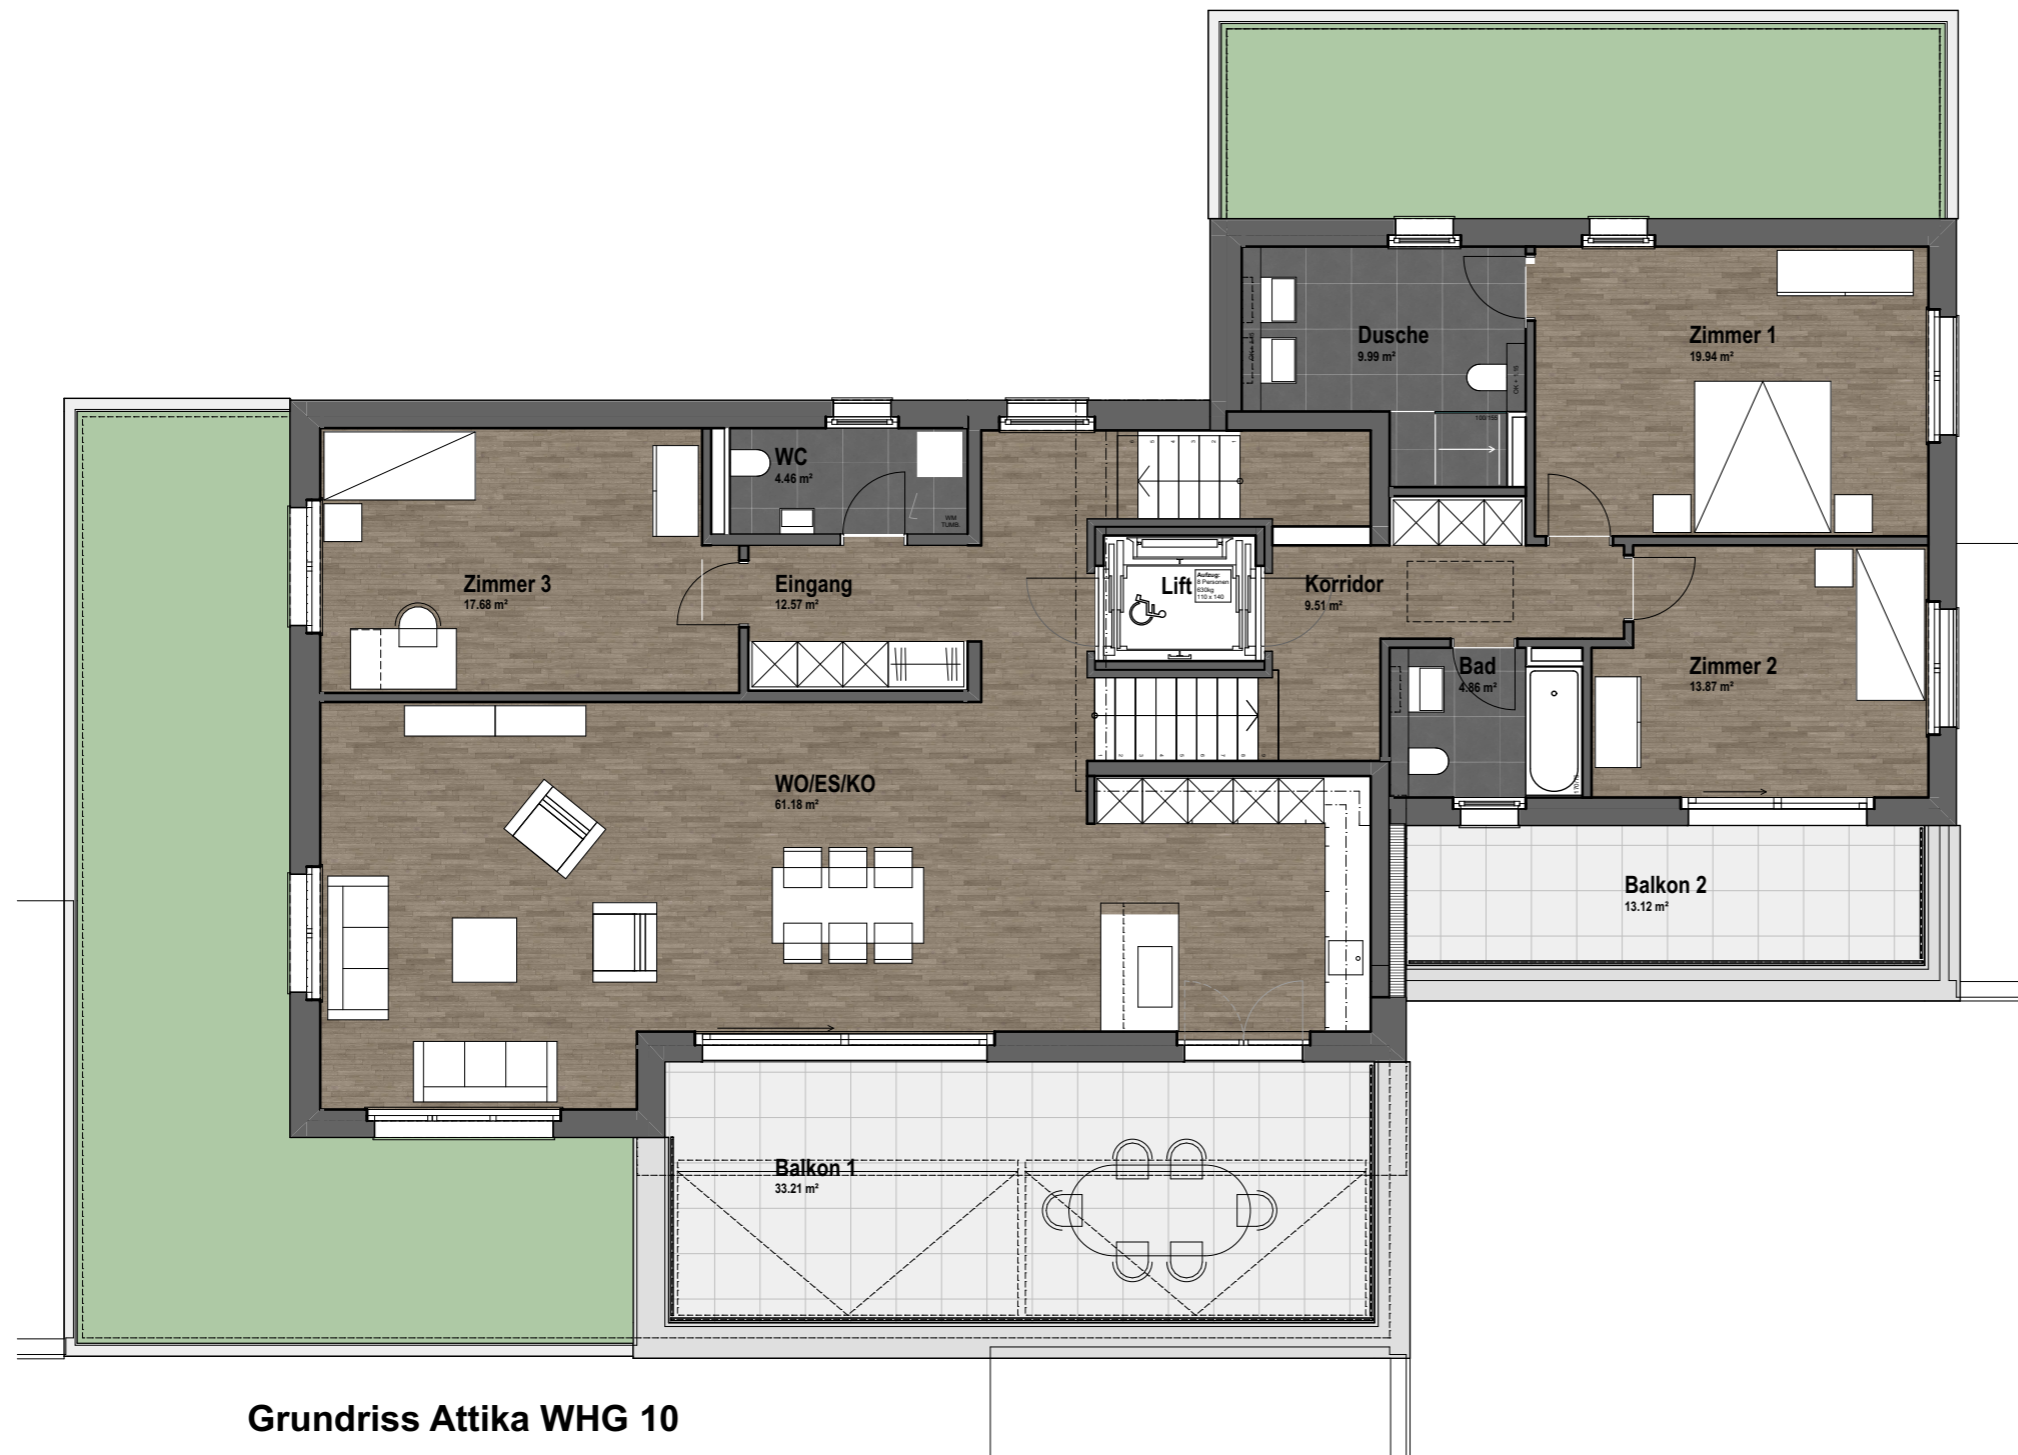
Dusche
9.99 m²

Zimmer 1
19.94 m²

WC
4.46 m²

WM
TUMB.

Zimmer 3
17.68 m²

Eingang
12.57 m²

Lift

Aufzug
8 Personen
630kg
110 x 140

Korridor
9.51 m²

Bad
4.86 m²

Zimmer 2
13.87 m²

WO/ES/KO
61.18 m²

Balkon 2
13.12 m²

Balkon 1
33.21 m²

Grundriss Attika WHG 10